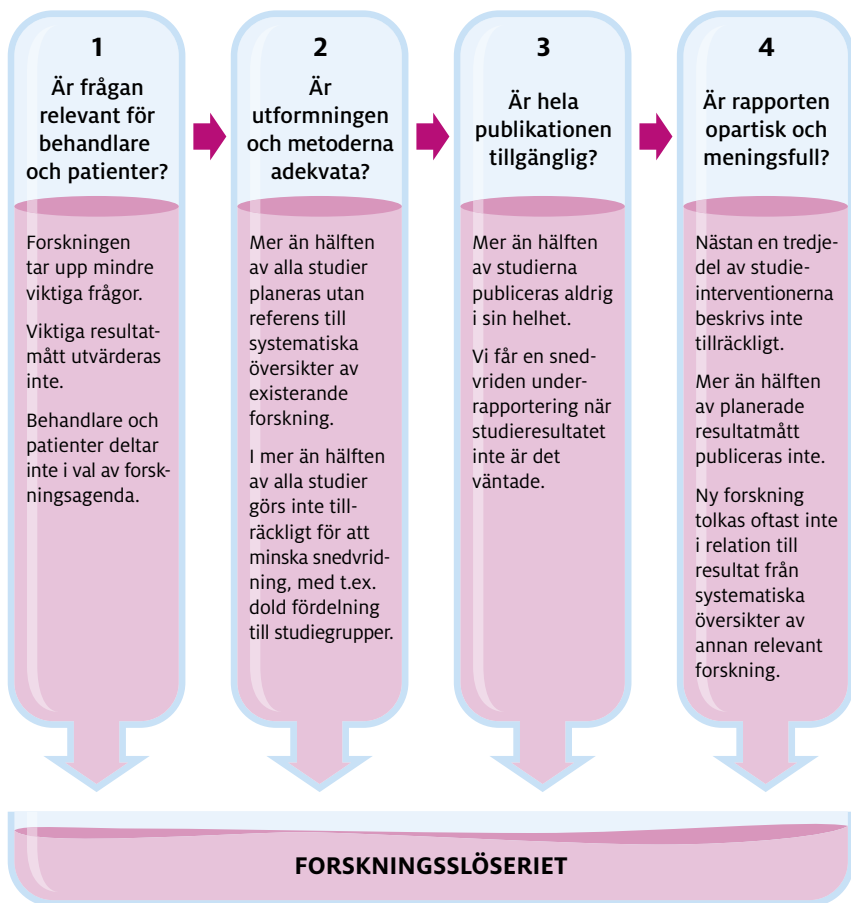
1

Är frågan relevant för behandlare och patienter?

Forskningen tar upp mindre viktiga frågor.

Viktiga resultatmått utvärderas inte.

Behandlare och patienter deltar inte i val av forskningsagenda.

2

Är utformningen och metoderna adekvata?

Mer än hälften av alla studier planeras utan referens till systematiska översikter av existerande forskning.

I mer än hälften av alla studier görs inte tillräckligt för att minska snedvridning, med t.ex. dold fördelning till studiegrupper.

3

Är hela publikationen tillgänglig?

Mer än hälften av studierna publiceras aldrig i sin helhet.

Vi får en snedvriden underrapportering när studieresultatet inte är det väntade.

4

Är rapporten opartisk och meningsfull?

Nästan en tredjedel av studieinterventionerna beskrivs inte tillräckligt.

Mer än hälften av planerade resultatmått publiceras inte.

Ny forskning tolkas oftast inte i relation till resultat från systematiska översikter av annan relevant forskning.

FORSKNINGSSLÖSERIET